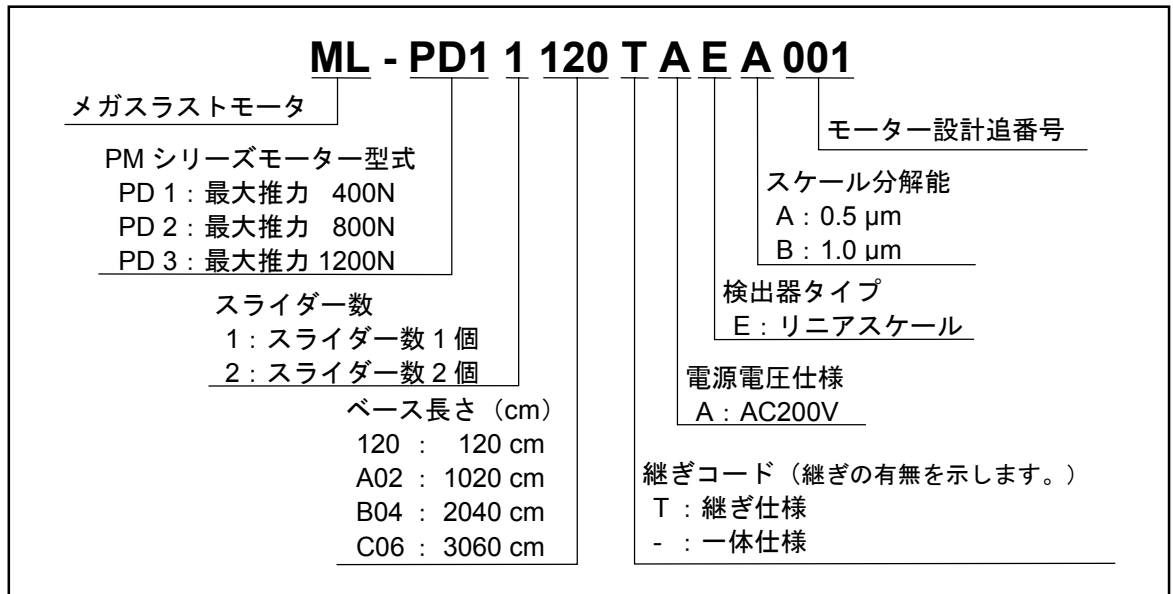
ML - PD1 1 120 T A E A 001

メガスラストモータ

モーター設計追番号

PM シリーズモーター型式
PD 1：最大推力 400N
PD 2：最大推力 800N
PD 3：最大推力 1200N

スケール分解能
A：0.5 μm
B：1.0 μm

検出器タイプ
E：リニアスケール

スライダー数
1：スライダー数 1 個
2：スライダー数 2 個

電源電圧仕様
A：AC200V

ベース長さ（cm）
120 ： 120 cm
A02 ： 1020 cm
B04 ： 2040 cm
C06 ： 3060 cm

継ぎコード（継ぎの有無を示します。）
T：継ぎ仕様
-：一体仕様